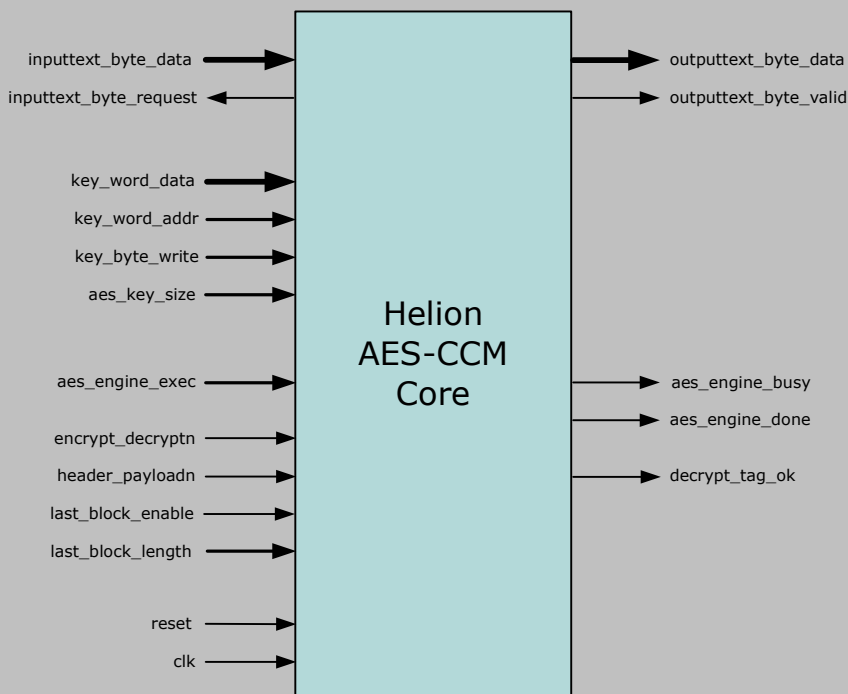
inputtext_byte_data
inputtext_byte_request

key_word_data
key_word_addr
key_byte_write
aes_key_size

aes_engine_exec

encrypt_decryptn
header_payloadn
last_block_enable
last_block_length

reset
clk

Helion AES-CCM Core

outputtext_byte_data
outputtext_byte_valid

aes_engine_busy
aes_engine_done

decrypt_tag_ok